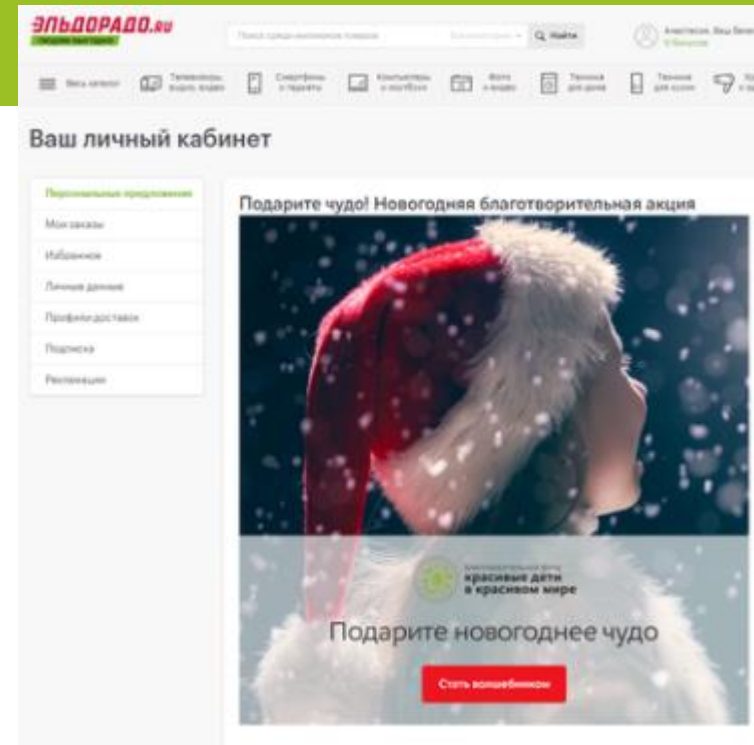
ЭЛЬДОРАДО.ru
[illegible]

Поиск среди миллионов товаров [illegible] Найти

Анастасия, Ваш бонус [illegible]

Весь каталог Телевизоры, аудио, видео Смартфоны и гаджеты Компьютеры и ноутбуки Фото и видео Техника для дома Техника для кухни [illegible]

Ваш личный кабинет

Персональные предложения
Мои заказы
Избранное
Личные данные
Профили доставок
Подписка
Рассрочки

Подарите чудо! Новогодняя благотворительная акция

Благотворительный фонд
красивые дети
в красивом мире

Подарите новогоднее чудо

Стать волшебником